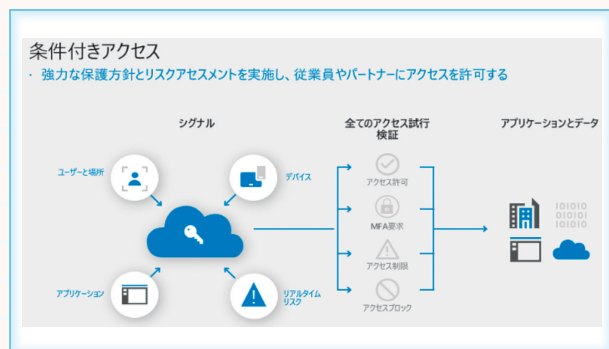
条件付きアクセス

・ 強力な保護方針とリスクアセスメントを実施し、従業員やパートナーにアクセスを許可する

シグナル

ユーザーと場所

デバイス

アプリケーション

リアルタイムリスク

全てのアクセス試行
検証

アクセス許可

MFA要求

アクセス制限

アクセスブロック

アプリケーションとデータ

101010
010101
101010